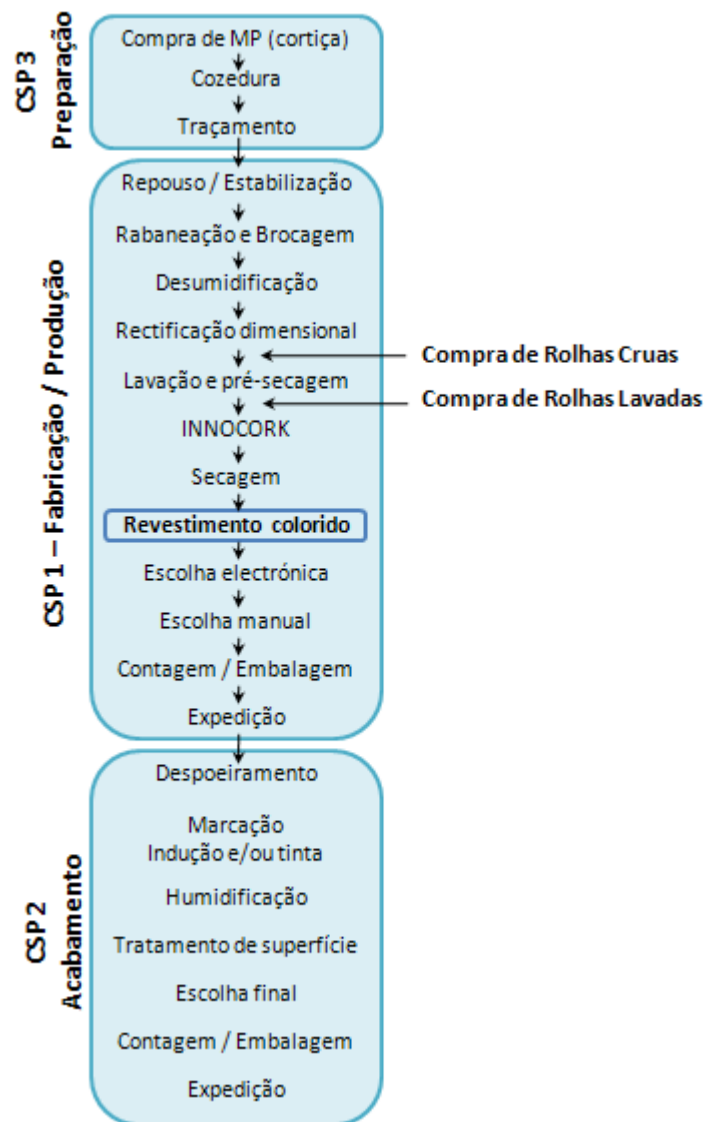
CSP 3
Preparação

Compra de MP (cortiça)
Cozedura
Traçamento

CSP 1 – Fabricação / Produção

Repouso / Estabilização
Rabaneação e Brocagem
Desumidificação
Rectificação dimensional
Compra de Rolhas Cruas
Lavação e pré-secagem
Compra de Rolhas Lavadas
INNOCORK
Secagem
Revestimento colorido
Escolha electrónica
Escolha manual
Contagem / Embalagem
Expedição

CSP 2
Acabamento

Despoeiramento
Marcação
Indução e/ou tinta
Humidificação
Tratamento de superfície
Escolha final
Contagem / Embalagem
Expedição